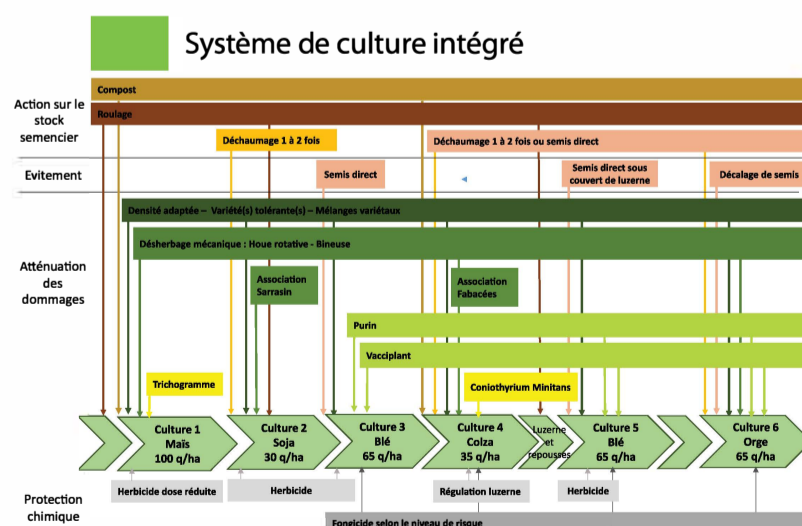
Système de culture intégré

Action sur le stock semencier

Compost

Roulage

Déchaumage 1 à 2 fois

Déchaumage 1 à 2 fois ou semis direct

Evitement

Semis direct

Semis direct sous couvert de luzerne

Décalage de semis

Densité adaptée – Variété(s) tolérante(s) – Mélanges variétaux

Désherbage mécanique : Houe rotative - Bineuse

Atténuation des dommages

Association Sarrasin

Association Fabacées

Purin

Vacciplant

Trichogramme

Coniothyrium Minitans

Culture 1 Maïs 100 q/ha

Culture 2 Soja 30 q/ha

Culture 3 Blé 65 q/ha

Culture 4 Colza 35 q/ha

Luzerne et repousses

Culture 5 Blé 65 q/ha

Culture 6 Orge 65 q/ha

Protection chimique

Herbicide dose réduite

Herbicide

Régulation luzerne

Herbicide

Fongicide selon le niveau de risque